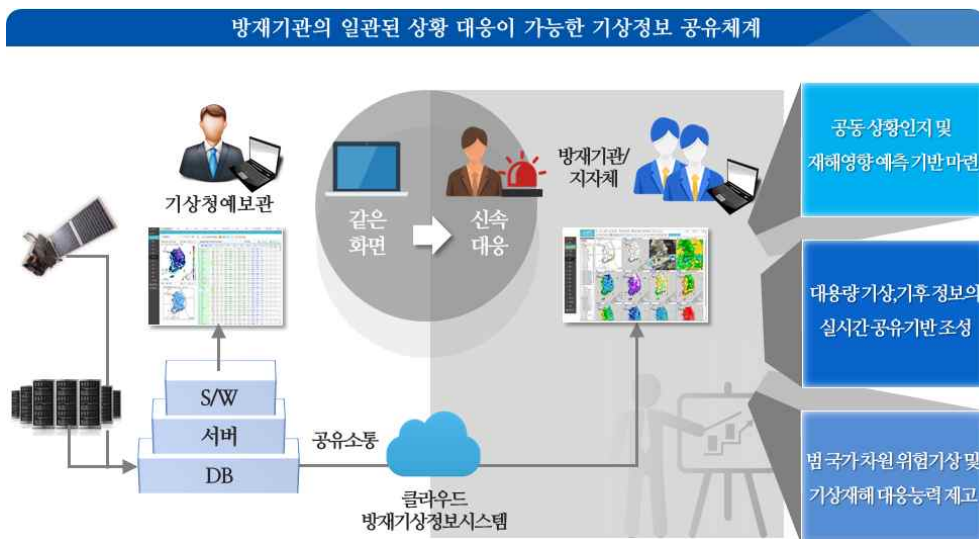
방재기관의 일관된 상황 대응이 가능한 기상정보 공유체계

기상청예보관

같은 화면

신속 대응

방재기관/ 지자체

S/W

서버

DB

공유소통

클라우드 방재기상정보시스템

공동 상황인지 및 재해영향 예측 기반 마련

대용량 기상, 기후 정보의 실시간 공유기반 조성

범 국가차원 위험기상 및 기상재해 대응능력 제고